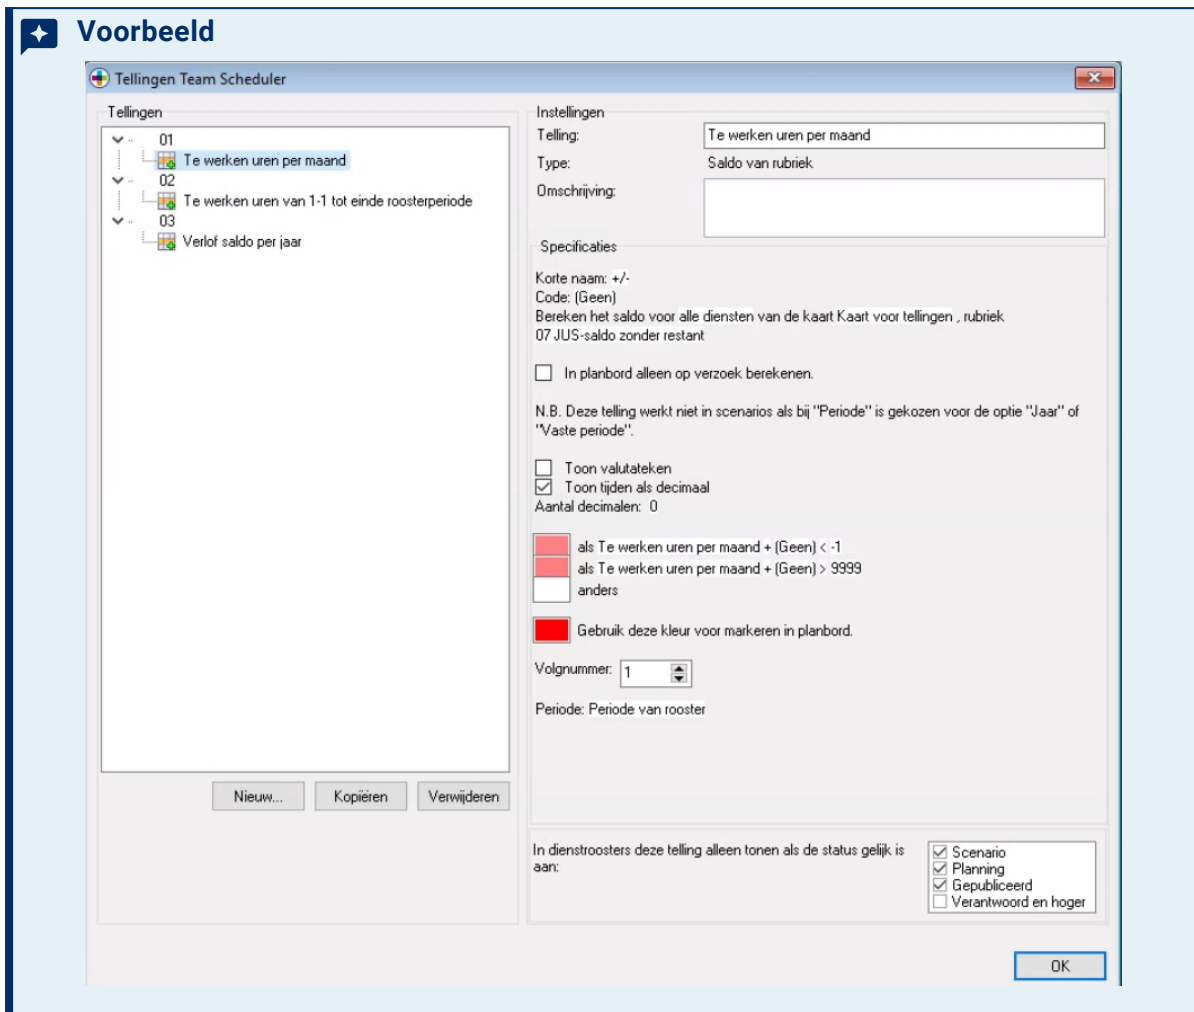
Voorbeeld

Tellingen Team Scheduler

Tellingen

01
Te werken uren per maand
02
Te werken uren van 1-1 tot einde roosterperiode
03
Verlof saldo per jaar

Nieuw... Kopiëren Verwijderen

Instellingen
Telling: Te werken uren per maand
Type: Saldo van rubriek
Omschrijving:

Specificaties
Korte naam: +/-
Code: (Geen)
Bereken het saldo voor alle diensten van de kaart Kaart voor tellingen , rubriek 07 JUS-saldo zonder restant

In planbord alleen op verzoek berekenen.

N.B. Deze telling werkt niet in scenarios als bij "Periode" is gekozen voor de optie "Jaar" of "Vaste periode".

Toon valutateken
Toon tijden als decimaal
Aantal decimalen: 0

als Te werken uren per maand + (Geen) < -1
als Te werken uren per maand + (Geen) > 9999
anders

Gebruik deze kleur voor markeren in planbord.

Volgnummer: 1

Periode: Periode van rooster

In dienstroosters deze telling alleen tonen als de status gelijk is aan:
Scenario
Planning
Gepubliceerd
Verantwoord en hoger

OK